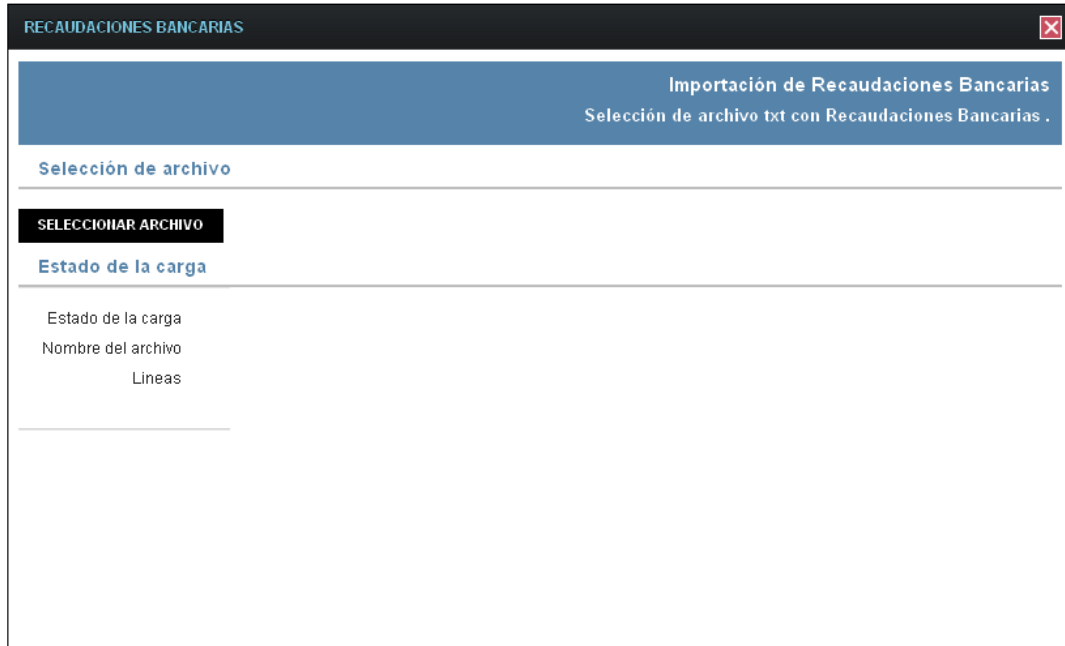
RECAUDACIONES BANCARIAS

Importación de Recaudaciones Bancarias
Selección de archivo txt con Recaudaciones Bancarias .

Selección de archivo

SELECCIONAR ARCHIVO

Estado de la carga

Estado de la carga
Nombre del archivo
Lineas